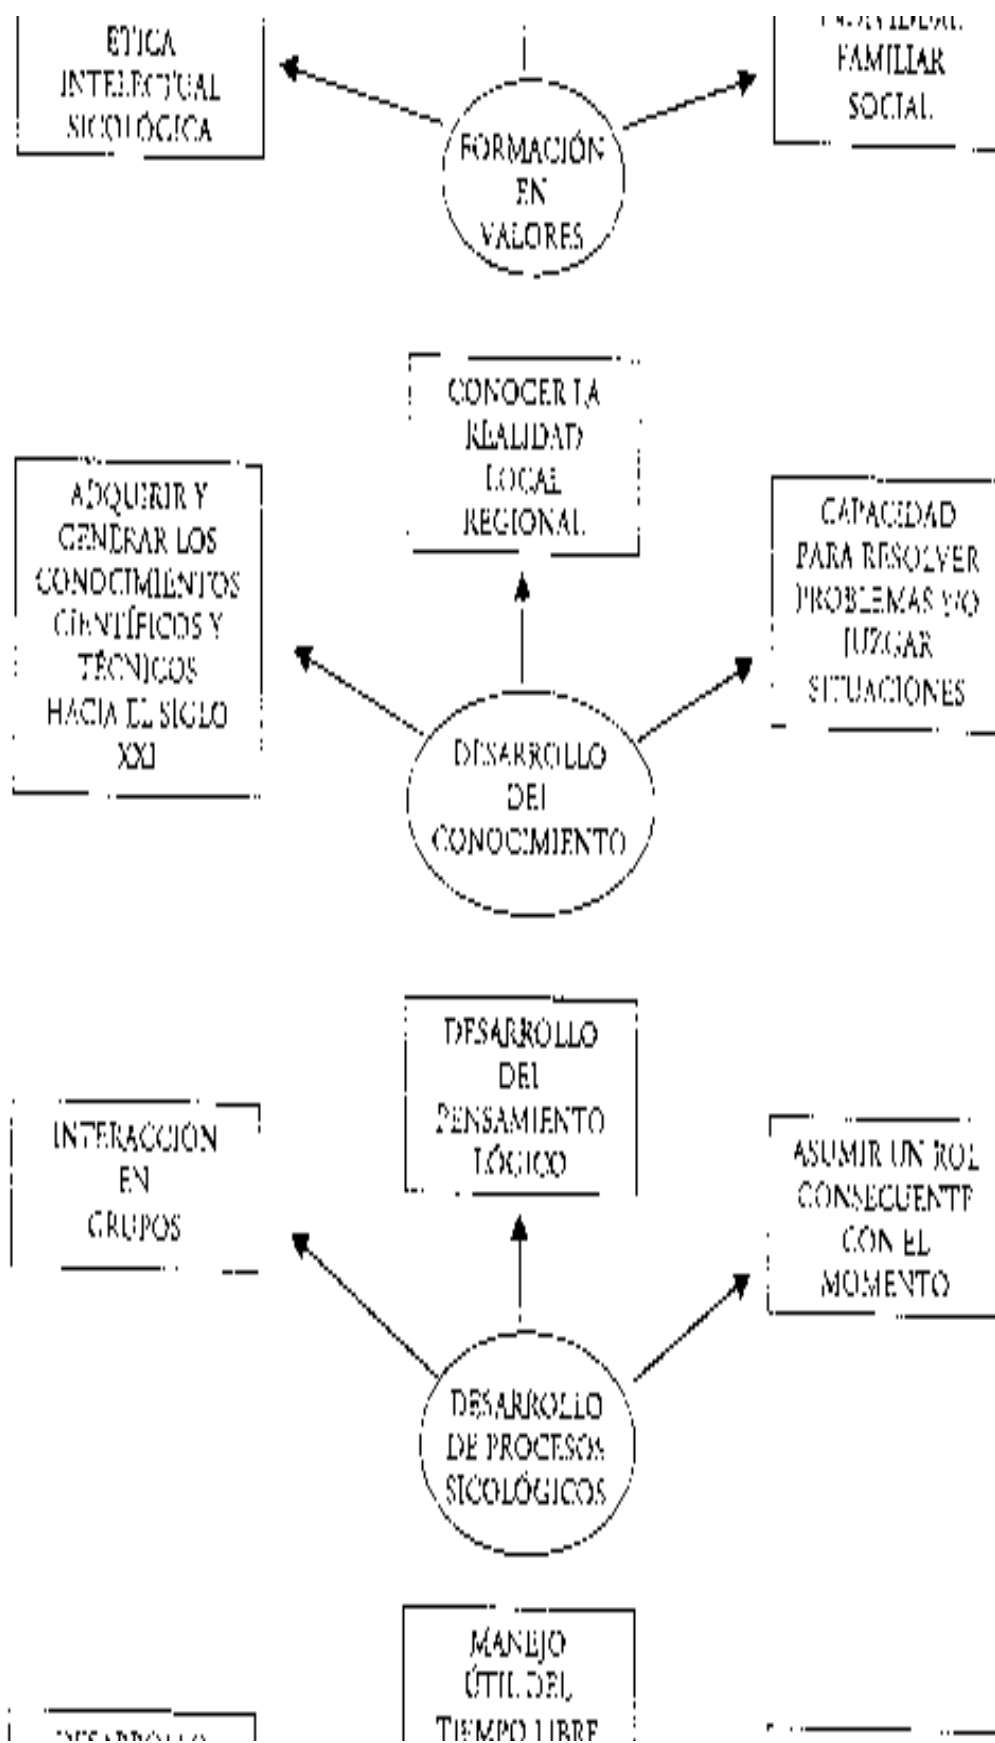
ETICA
INTELECTUAL
SICOLÓGICA

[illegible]
FAMILIAR
SOCIAL

FORMACIÓN
EN
VALORES

CONOCER LA
REALIDAD
LOCAL
REGIONAL

ADQUIRIR Y
GENERAR LOS
CONOCIMIENTOS
CIENTÍFICOS Y
TÉCNICOS
HACIA EL SIGLO
XXI

CAPACIDAD
PARA RESOLVER
PROBLEMAS Y/O
JUZGAR
SITUACIONES

DESARROLLO
DEL
CONOCIMIENTO

DESARROLLO
DEL
PENSAMIENTO
LÓGICO

INTERACCIÓN
EN
GRUPOS

ASUMIR UN ROL
CONSECUENTE
CON EL
MOMENTO

DESARROLLO
DE PROCESOS
SICOLÓGICOS

MANEJO
ÚTIL DEL
TIEMPO LIBRE

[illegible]